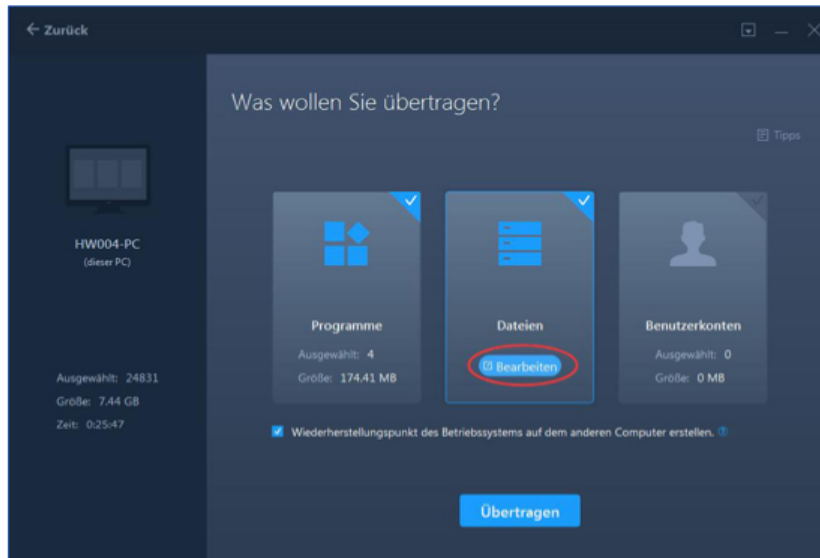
← Zurück

HW004-PC
(dieser PC)

Ausgewählt: 24831
Größe: 7.44 GB
Zeit: 0:25:47

Was wollen Sie übertragen?

Tipps

Programme
Ausgewählt: 4
Größe: 174.41 MB

Dateien
Bearbeiten

Benutzerkonten
Ausgewählt: 0
Größe: 0 MB

Wiederherstellungspunkt des Betriebssystems auf dem anderen Computer erstellen.

Übertragen